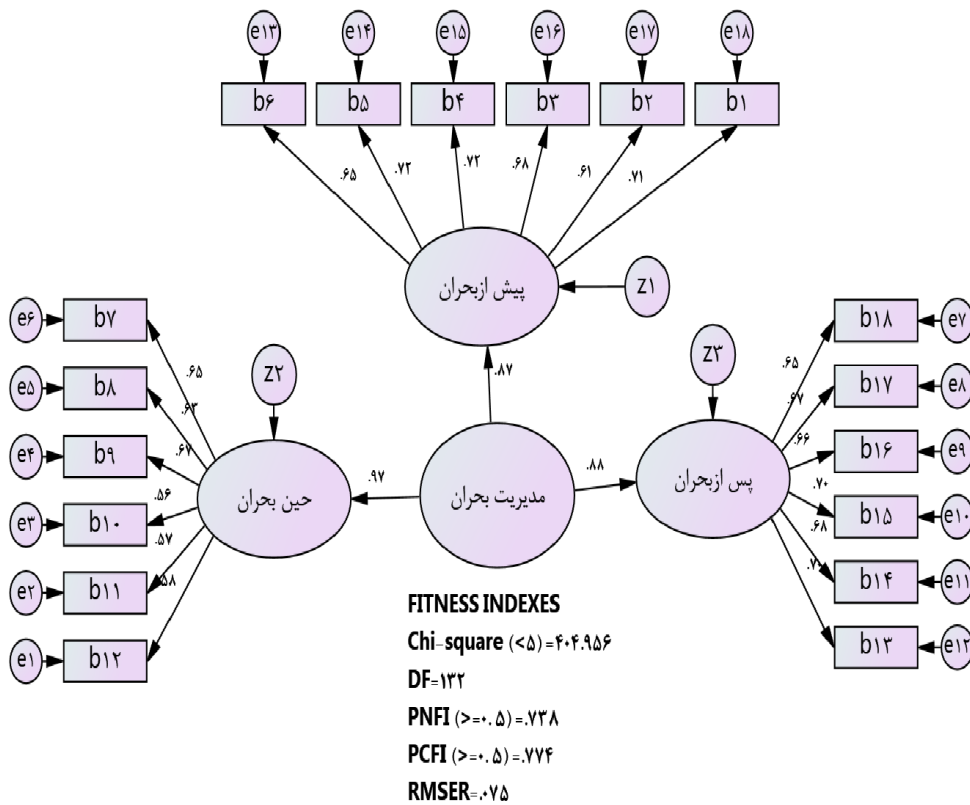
e۱۳ e۱۴ e۱۵ e۱۶ e۱۷ e۱۸

b۶ b۵ b۴ b۳ b۲ b۱

.۶۵ .۷۲ .۷۲ .۶۸ .۶۱ .۷۱

پیش ازبحران

z۱

e۶ b۷
e۵ b۸
e۴ b۹
e۳ b۱۰
e۲ b۱۱
e۱ b۱۲

.۶۵ .۶۳ .۶۷ .۵۶ .۵۷ .۵۸

z۲

حین بحران

.۹۷

.۸۷

مدیریت بحران

.۸۸

z۳

پس ازبحران

b۱۸ e۷
b۱۷ e۸
b۱۶ e۹
b۱۵ e۱۰
b۱۴ e۱۱
b۱۳ e۱۲

.۶۵ .۶۷ .۶۶ .۷۰ .۶۸ .۷۰

FITNESS INDEXES
Chi-square (<۵) =۴۰۴.۹۵۶
DF=۱۳۲
PNFI (>=۰.۵) =.۷۳۸
PCFI (>=۰.۵) =.۷۷۴
RMSER=.۰۷۵